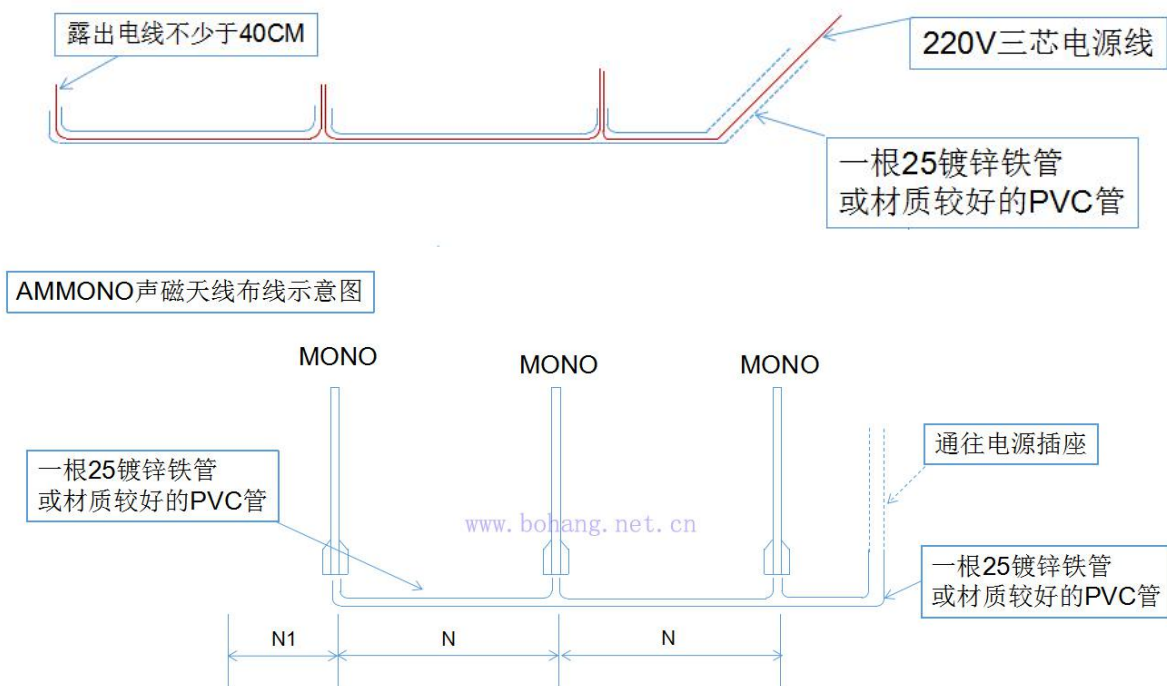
露出电线不少于40CM

220V三芯电源线

一根25镀锌铁管
或材质较好的PVC管

AMMONO声磁天线布线示意图

MONO

MONO

MONO

通往电源插座

一根25镀锌铁管
或材质较好的PVC管

www.bohang.net.cn

一根25镀锌铁管
或材质较好的PVC管

N1

N

N